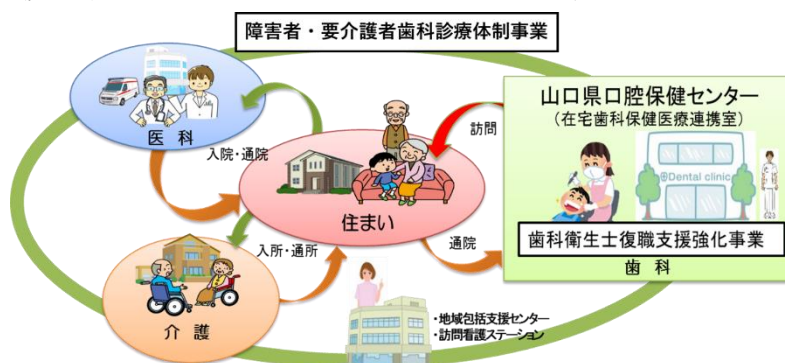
障害者・要介護者歯科診療体制事業

医 科

入院・通院

訪問

山口県口腔保健センター
（在宅歯科保健医療連携室）

Dental clinic

住まい

入所・通所

通院

歯科衛生士復職支援強化事業

歯 科

介 護

・地域包括支援センター
・訪問看護ステーション